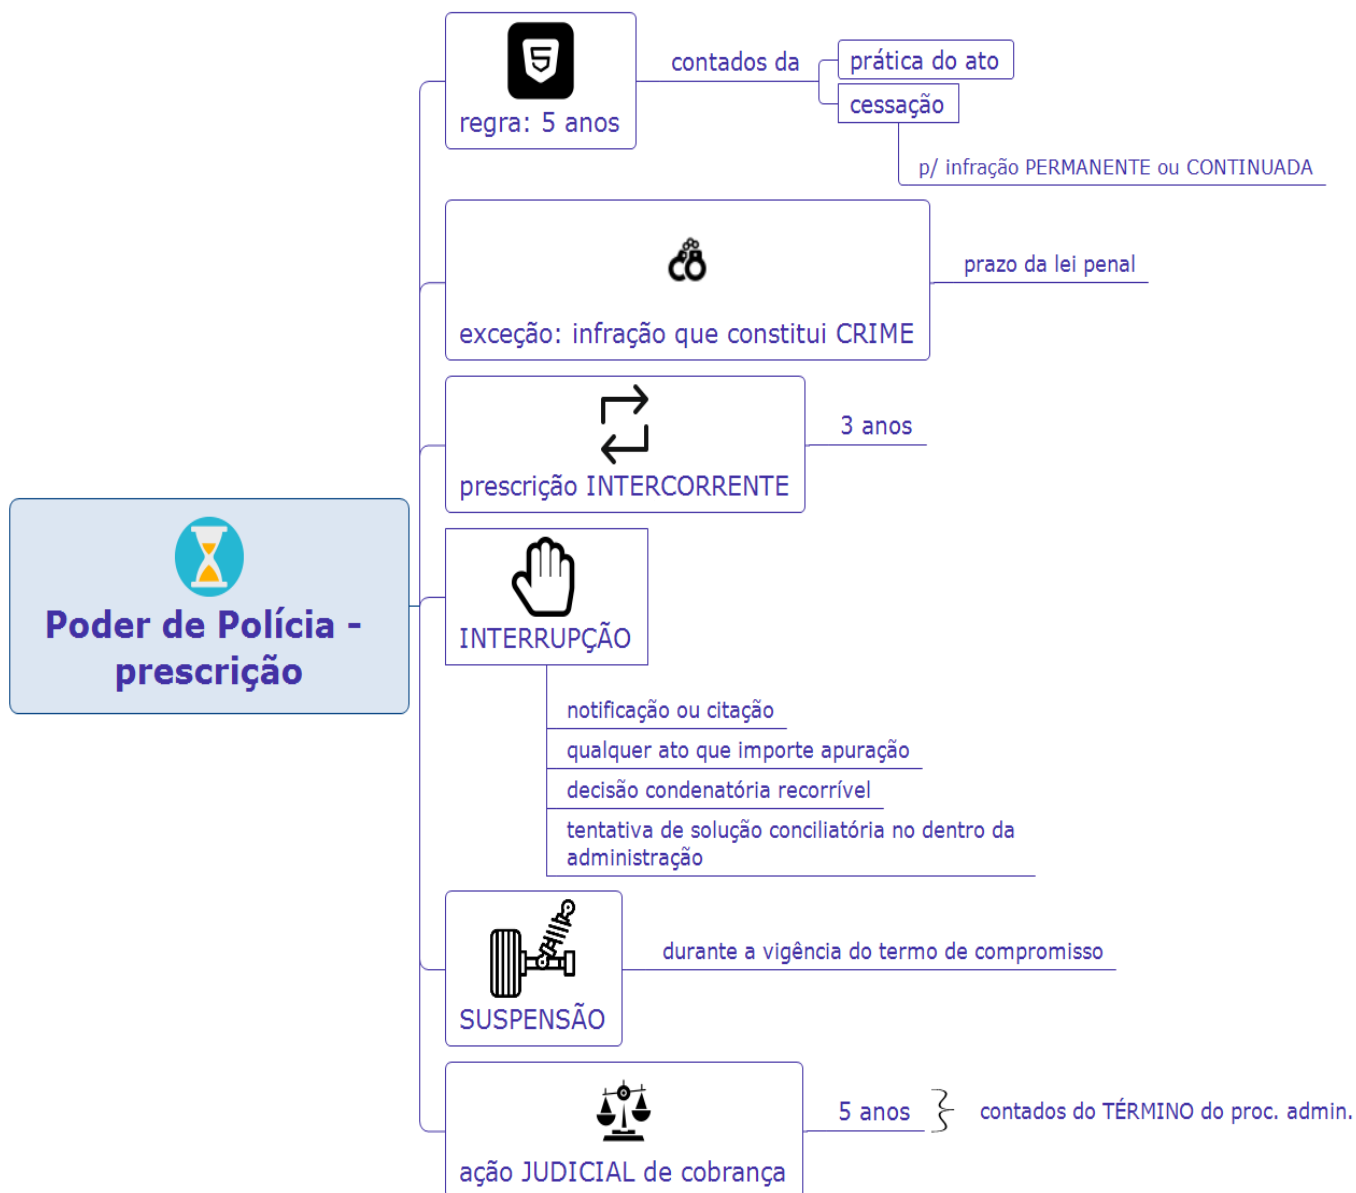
Poder de Polícia - prescrição

5

regra: 5 anos

contados da

prática do ato

cessação

p/ infração PERMANENTE ou CONTINUADA

exceção: infração que constitui CRIME

prazo da lei penal

prescrição INTERCORRENTE

3 anos

INTERRUPÇÃO

notificação ou citação

qualquer ato que importe apuração

decisão condenatória recorrível

tentativa de solução conciliatória no dentro da administração

SUSPENSÃO

durante a vigência do termo de compromisso

ação JUDICIAL de cobrança

5 anos

contados do TÉRMINO do proc. admin.